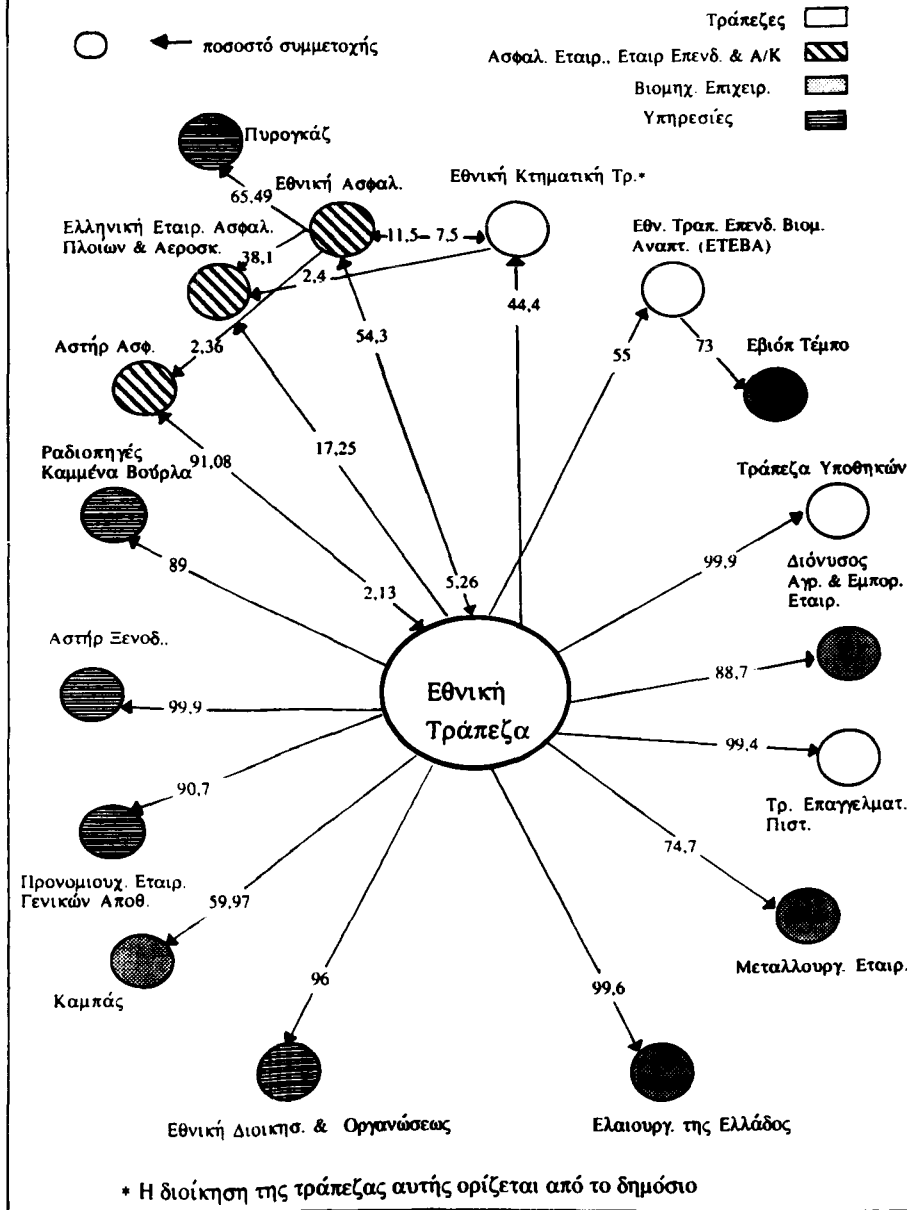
ποσοστό συμμετοχής

Τράπεζες
Ασφαλ. Εταιρ., Εταιρ Επενδ. & Α/Κ
Βιομηχ. Επιχειρ.
Υπηρεσίες

Πυρογκάζ
65,49
Εθνική Ασφαλ.
Εθνική Κτηματική Τρ.*
11,5
7,5
Ελληνική Εταιρ. Ασφαλ. Πλοίων & Αεροσκ.
38,1
2,4
Εθν. Τραπ. Επενδ. Βιομ. Αναπτ. (ΕΤΕΒΑ)
44,4
54,3
Αστήρ Ασφ.
2,36
55
73
Εβιόπ Τέμπο
91,08
17,25
Ραδιοπηγές Καμμένα Βούρλα
Τράπεζα Υποθηκών
89
2,13
5,26
99,9
Διόνυσος Αγρ. & Εμπορ. Εταιρ.
Αστήρ Ξενοδ..
Εθνική Τράπεζα
88,7
99,9
99,4
90,7
Τρ. Επαγγελματ. Πιστ.
74,7
Προνομιουχ. Εταιρ. Γενικών Αποθ.
59,97
Μεταλλουργ. Εταιρ.
96
99,6
Καμπάς
Εθνική Διοικησ. & Οργανώσεως
Ελαιουργ. της Ελλάδος

* Η διοίκηση της τράπεζας αυτής ορίζεται από το δημόσιο